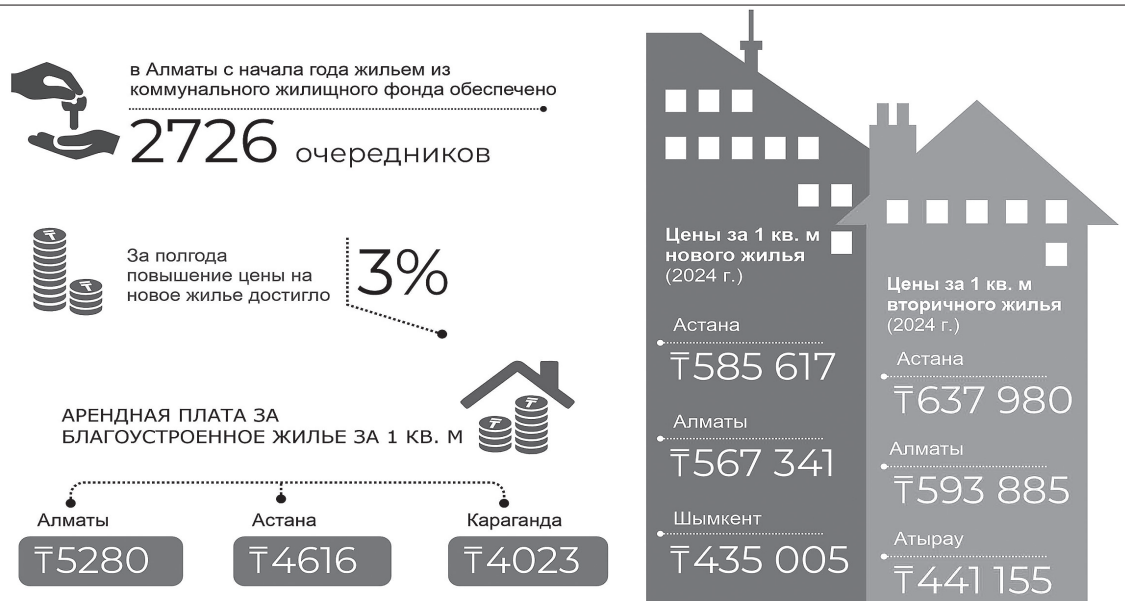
в Алматы с начала года жильем из коммунального жилищного фонда обеспечено

2726 очередников

За полгода повышение цены на новое жилье достигло

3%

АРЕНДНАЯ ПЛАТА ЗА БЛАГОУСТРОЕННОЕ ЖИЛЬЕ ЗА 1 КВ. М

| Алматы | Астана | Караганда |
|---|---|---|
| ₸5280 | ₸4616 | ₸4023 |

Цены за 1 кв. м нового жилья (2024 г.)

Астана
₸585 617

Алматы
₸567 341

Шымкент
₸435 005

Цены за 1 кв. м вторичного жилья (2024 г.)

Астана
₸637 980

Алматы
₸593 885

Атырау
₸441 155